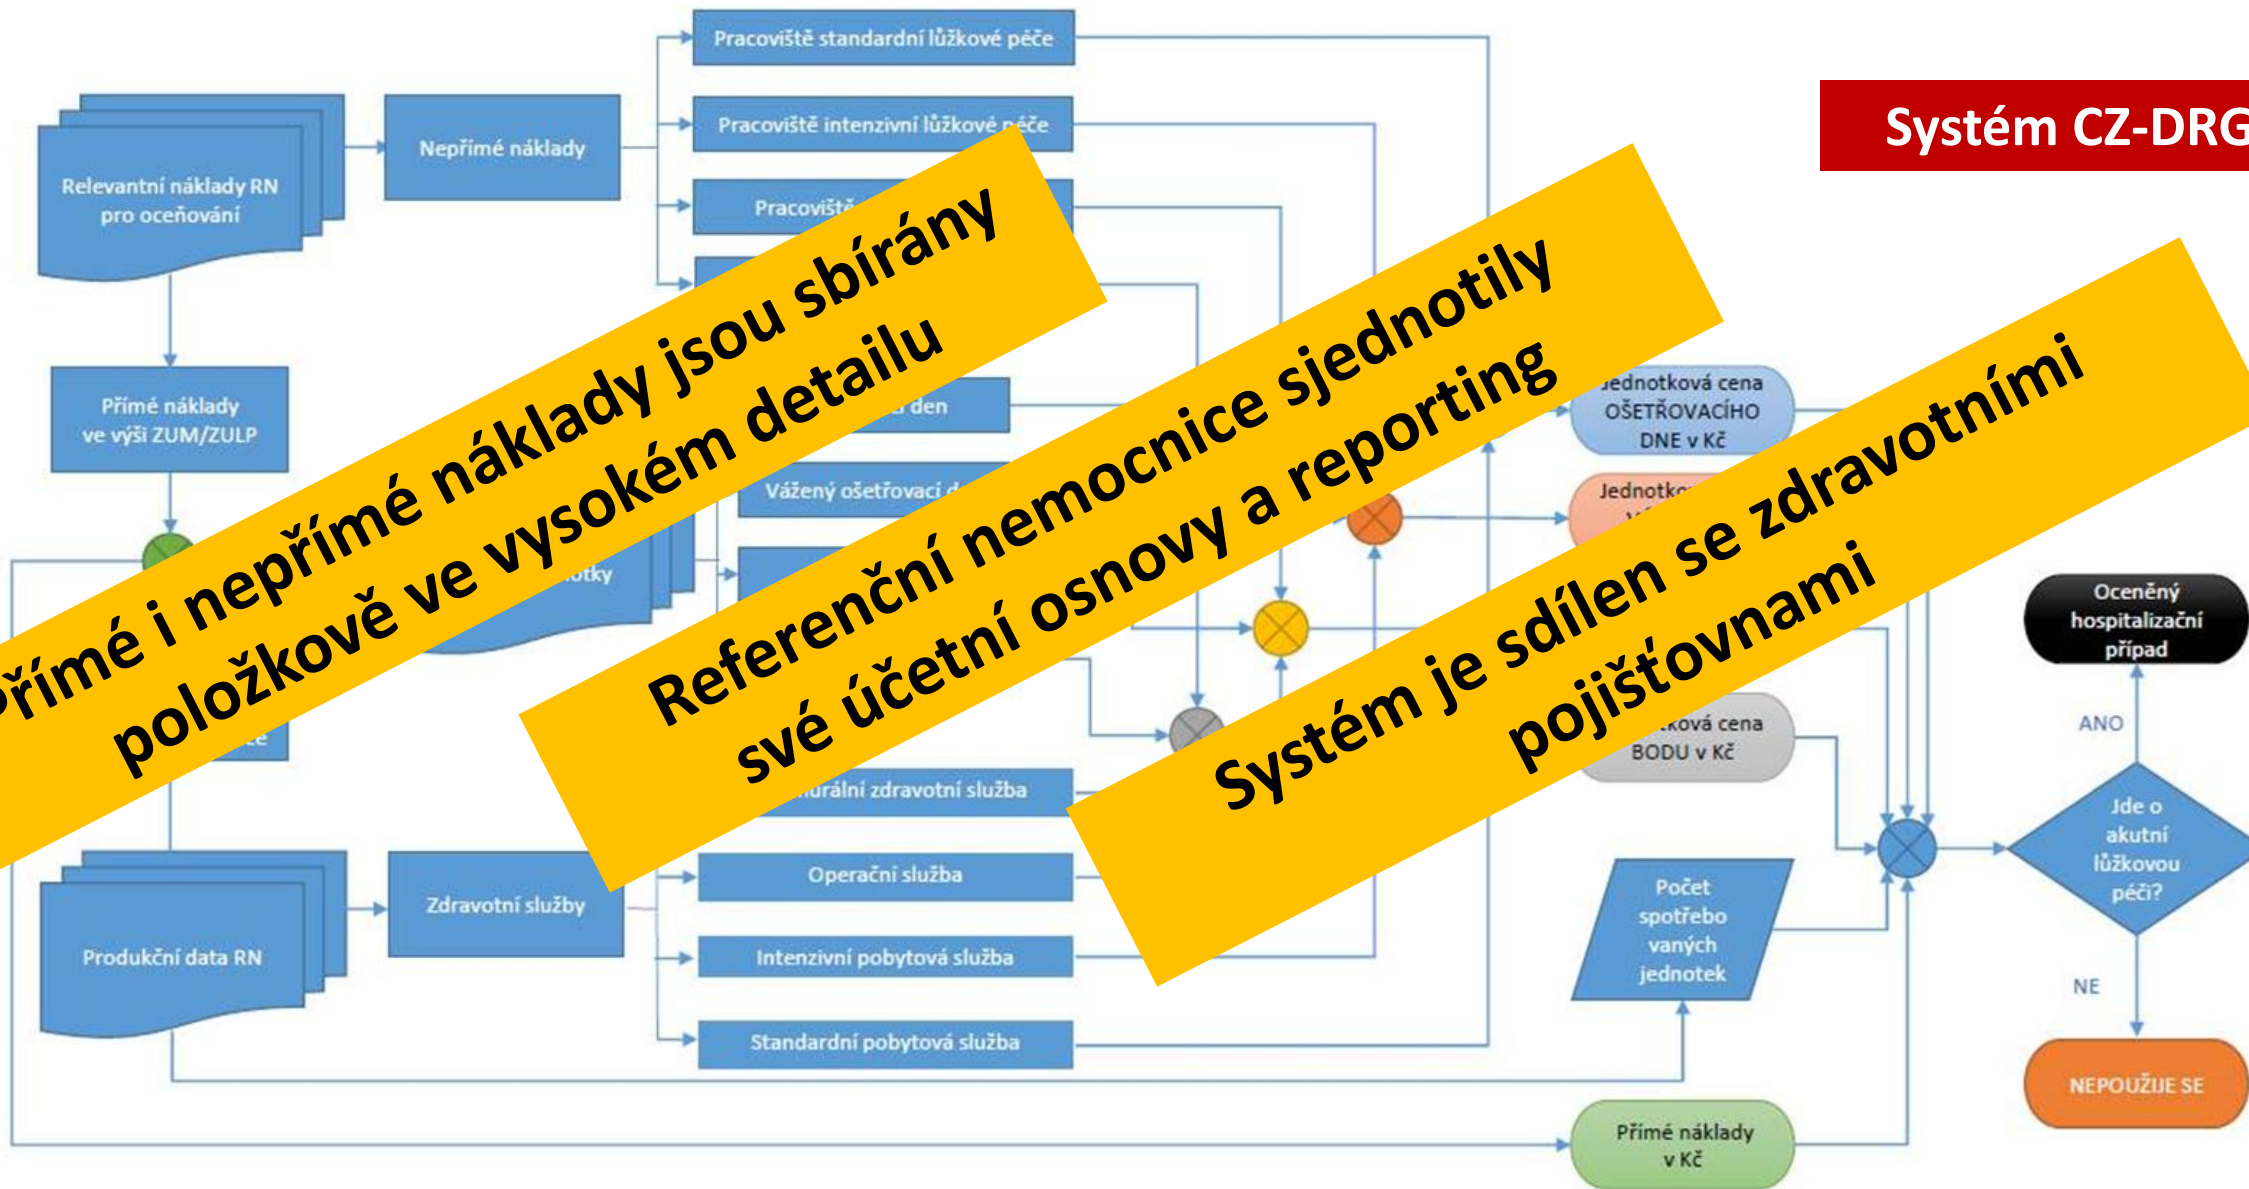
Systém CZ-DRG

Pracoviště standardní lůžkové péče

Pracoviště intenzivní lůžkové péče

Pracoviště

Relevantní náklady RN pro oceňování

Nepřímé náklady

Přímé náklady ve výši ZUM/ZULP

den

Vážený ošetřovací d

otky

Jednotková cena OŠETŘOVACÍHO DNE v Kč

Jednotk

ková cena BODU v Kč

Oceněný hospitalizační případ

ANO

Jde o akutní lůžkovou péči?

NE

NEPOUŽIJE SE

urální zdravotní služba

Operační služba

Intenzivní pobytová služba

Standardní pobytová služba

Zdravotní služby

Produkční data RN

Počet spotřebovaných jednotek

Přímé náklady v Kč

Přímé i nepřímé náklady jsou sbírány položkově ve vysokém detailu

Referenční nemocnice sjednotily své účetní osnovy a reporting

Systém je sdílen se zdravotními pojišťovnami